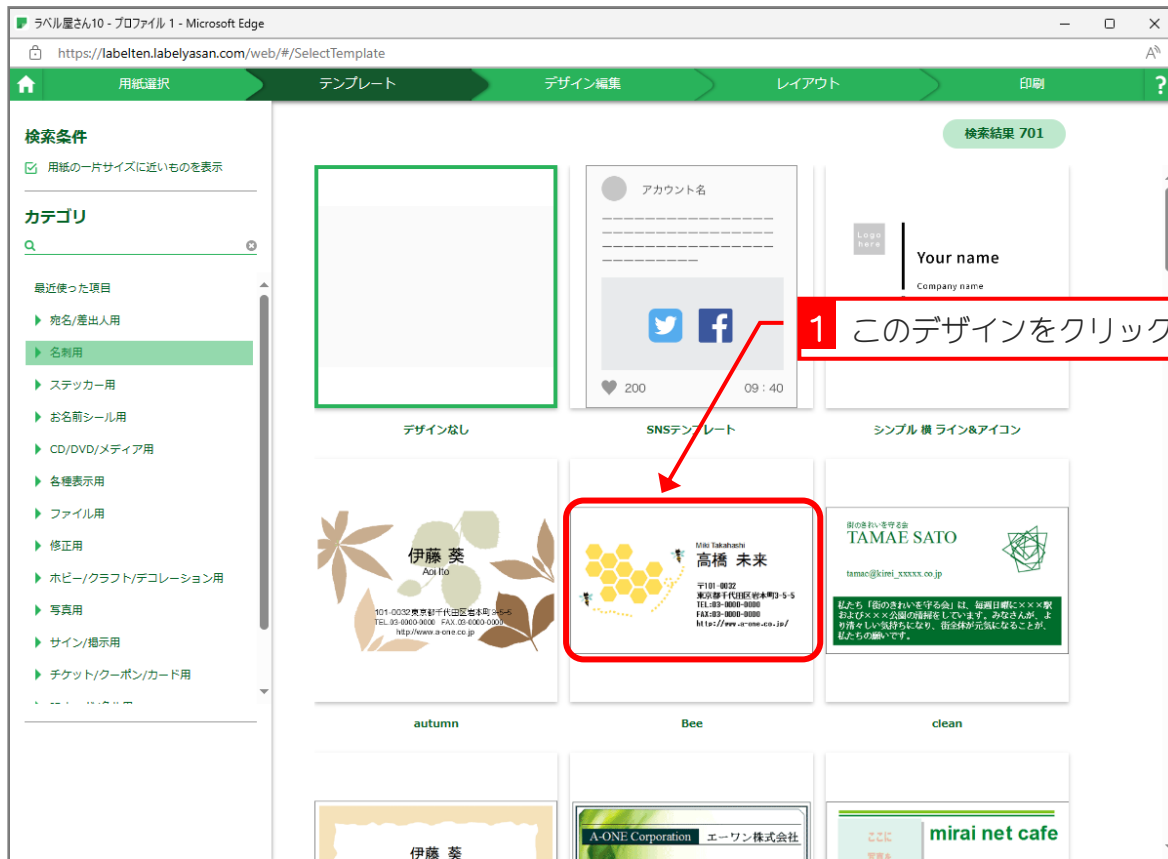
ラベル屋さん10 - プロファイル 1 - Microsoft Edge
https://labelten.labelyasan.com/web/#/SelectTemplate

用紙選択
テンプレート
デザイン編集
レイアウト
印刷
?

検索条件
用紙の一片サイズに近いものを表示

カテゴリ

最近使った項目
宛名/差出人用
名刺用
ステッカー用
お名前シール用
CD/DVD/メディア用
各種表示用
ファイル用
修正用
ホビー/クラフト/デコレーション用
写真用
サイン/掲示用
チケット/クーポン/カード用

検索結果 701

デザインなし

アカウント名
200
09 : 40
SNSテンプレート

Logo here
Your name
Company name
シンプル 横 ライン&アイコン

1 このデザインをクリック

伊藤 葵
Aoi Ito
101-0032東京都千代田区岩本町3-5-5
TEL.03-0000-0000 FAX.03-0000-0000
http://www.a-one.co.jp
autumn

Miki Takahashi
高橋 未来
〒101-0032
東京都千代田区岩本町3-5-5
TEL:03-0000-0000
FAX:03-0000-0000
http://www.a-one.co.jp/
Bee

街のきれいを守る会
TAMAE SATO
tamae@kirei_xxxxx.co.jp
私たち「街のきれいを守る会」は、毎週日曜に×××駅および×××公園の清掃をしています。みなさんが、より清々しい気持ちになり、街全体が元気になることが、私たちの願いです。
clean

伊藤 葵

A-ONE Corporation エーワン株式会社

mirai net cafe